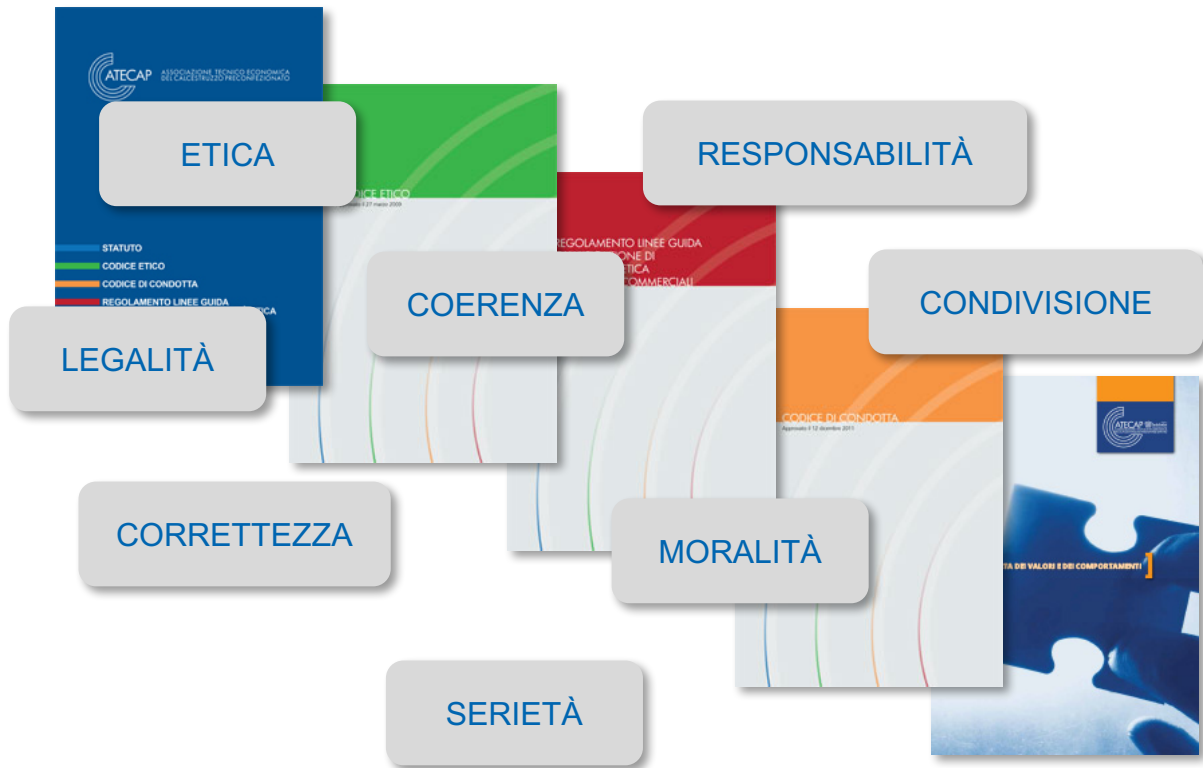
ATECAP ASSOCIAZIONE TECNICO ECONOMICA DEL CALCESTRUZZO PRECONFEZIONATO

ETICA

RESPONSABILITÀ

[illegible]DICE ETICO
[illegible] il 27 marzo 2009

STATUTO
CODICE ETICO
CODICE DI CONDOTTA
REGOLAMENTO LINEE GUIDA
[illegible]ICA

REGOLAMENTO LINEE GUIDA
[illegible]IONE DI
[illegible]ETICA
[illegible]COMMERCIALI

COERENZA

CONDIVISIONE

LEGALITÀ

CODICE DI CONDOTTA
Approvato il 12 dicembre 2011

ATECAP

CORRETTEZZA

MORALITÀ

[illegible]TA DEI VALORI E DEI COMPORTAMENTI

SERIETÀ